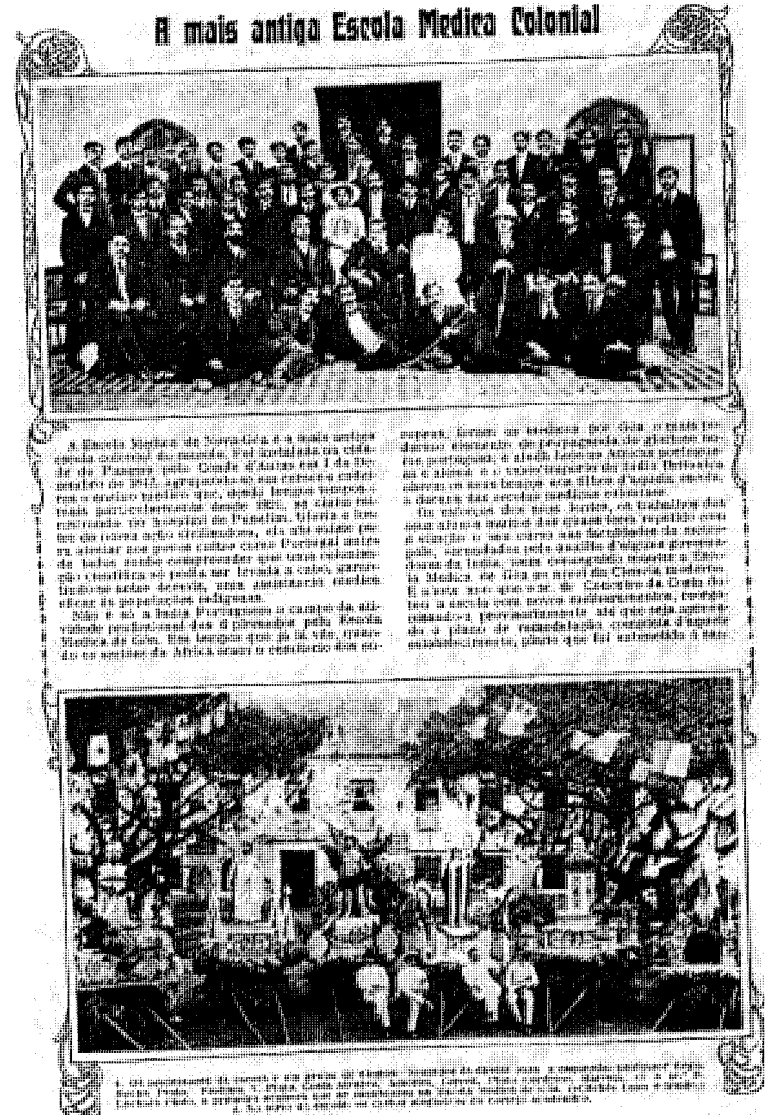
A mais antiga Escola Medica Colonial

A Escola Medica de Nova-Goa é a mais antiga escola colonial do mundo. Foi fundada na cidade de Pangim pelo Conde d'Antas em 1 de Dezembro de 1842, agrupando-se em cursos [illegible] o ensino medico que, desde longos tempos, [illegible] desde 1801, se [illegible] no hospital de Pangim. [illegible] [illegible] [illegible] Portugal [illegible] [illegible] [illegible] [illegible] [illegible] religiosos.

Não é só a India Portugueza o campo da atividade profissional dos diplomados pela Escola Medica de Goa. Em tempos que já lá vão, quando os sertões da Africa eram o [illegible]

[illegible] foram os medicos, por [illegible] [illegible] de propaganda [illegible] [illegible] e ainda hoje na Africa portugueza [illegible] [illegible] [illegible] a direcção das escolas medicas coloniaes.

Os esforços dos seus lentes, os trabalhos dos seus alumnos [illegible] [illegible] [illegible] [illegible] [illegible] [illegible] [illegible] Escola Medica de Goa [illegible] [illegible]

1. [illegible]